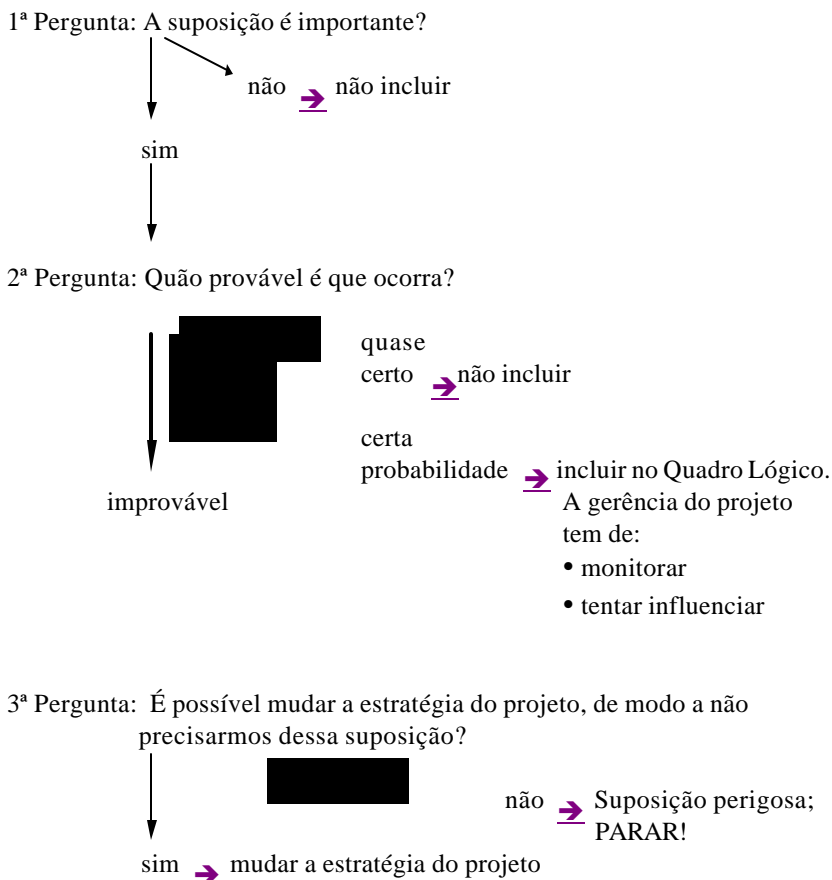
1ª Pergunta: A suposição é importante?

não → não incluir

sim

2ª Pergunta: Quão provável é que ocorra?

quase certo → não incluir

certa probabilidade → incluir no Quadro Lógico. A gerência do projeto tem de:
• monitorar
• tentar influenciar

improvável

3ª Pergunta: É possível mudar a estratégia do projeto, de modo a não precisarmos dessa suposição?

não → Suposição perigosa; PARAR!

sim → mudar a estratégia do projeto